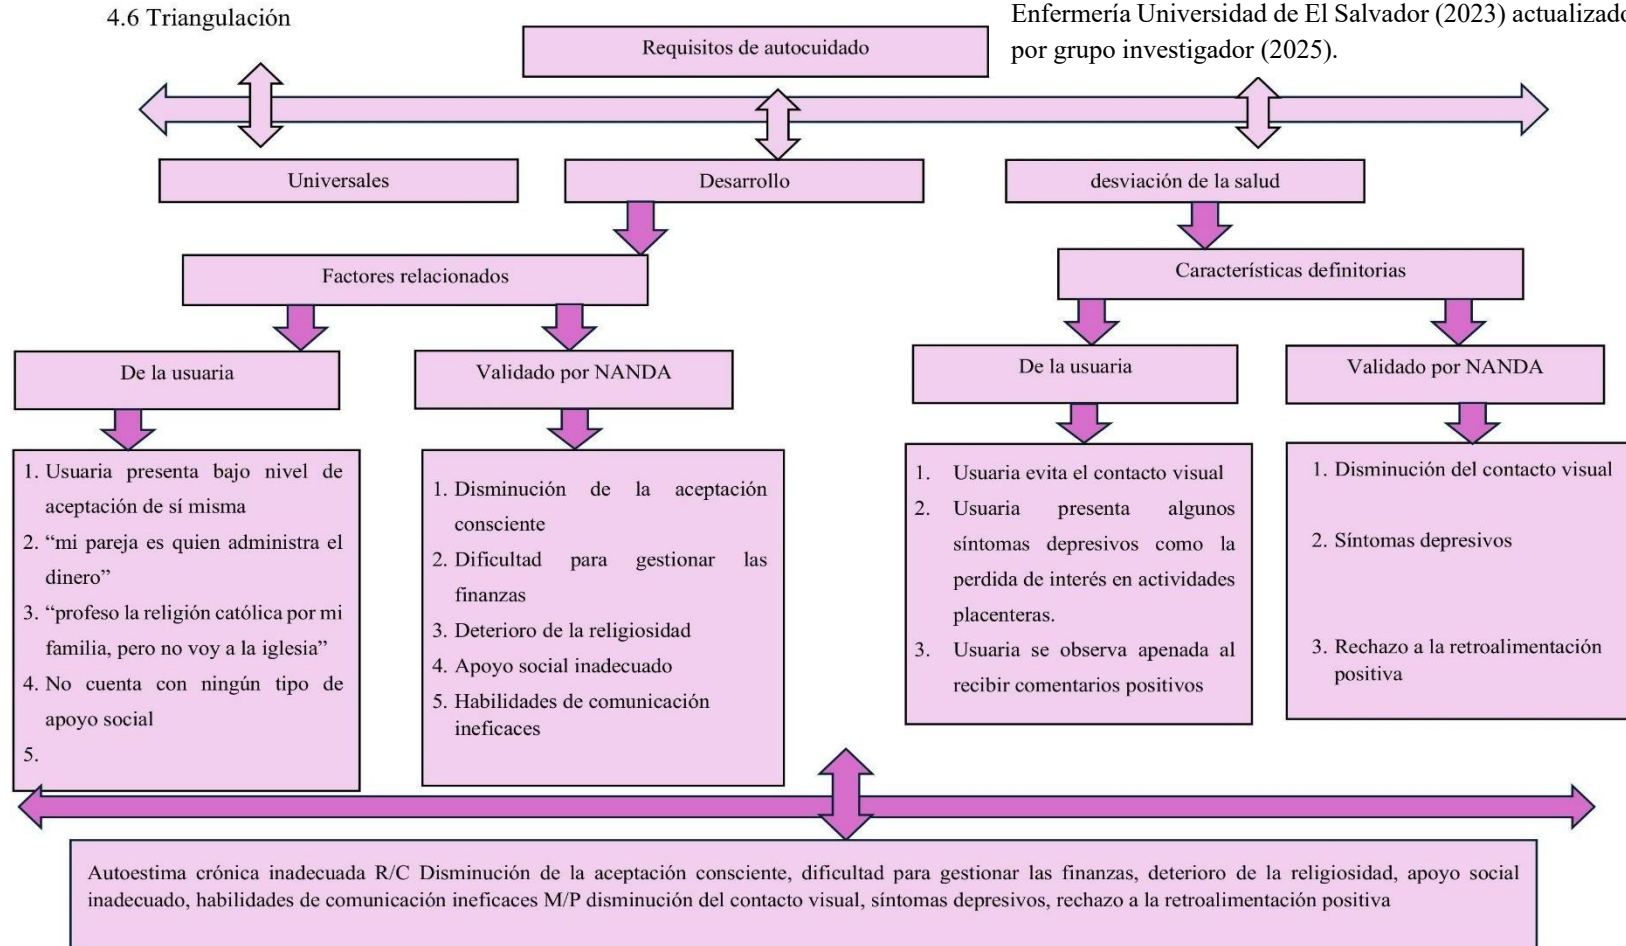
4.6 Triangulación

Enfermería Universidad de El Salvador (2023) actualizad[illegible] por grupo investigador (2025).

Requisitos de autocuidado

Universales

Desarrollo

desviación de la salud

Factores relacionados

De la usuaria

Validado por NANDA

1. Usuaria presenta bajo nivel de aceptación de sí misma
2. “mi pareja es quien administra el dinero”
3. “profeso la religión católica por mi familia, pero no voy a la iglesia”
4. No cuenta con ningún tipo de apoyo social
5.

1. Disminución de la aceptación consciente
2. Dificultad para gestionar las finanzas
3. Deterioro de la religiosidad
4. Apoyo social inadecuado
5. Habilidades de comunicación ineficaces

Características definitorias

De la usuaria

Validado por NANDA

1. Usuaria evita el contacto visual
2. Usuaria presenta algunos síntomas depresivos como la perdida de interés en actividades placenteras.
3. Usuaria se observa apenada al recibir comentarios positivos

1. Disminución del contacto visual
2. Síntomas depresivos
3. Rechazo a la retroalimentación positiva

Autoestima crónica inadecuada R/C Disminución de la aceptación consciente, dificultad para gestionar las finanzas, deterioro de la religiosidad, apoyo social inadecuado, habilidades de comunicación ineficaces M/P disminución del contacto visual, síntomas depresivos, rechazo a la retroalimentación positiva